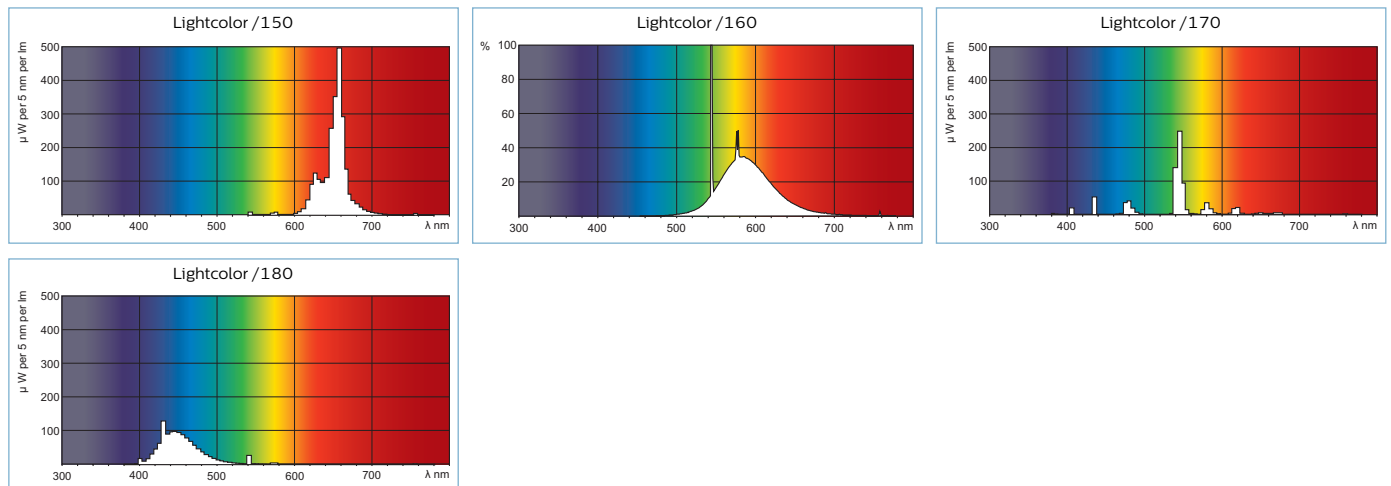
Lightcolor /150

μ W per 5 nm per lm

500
400
300
200
100

300 400 500 600 700 λ nm

Lightcolor /160

%

100
80
60
40
20

300 400 500 600 700 λ nm

Lightcolor /170

μ W per 5 nm per lm

500
400
300
200
100

300 400 500 600 700 λ nm

Lightcolor /180

μ W per 5 nm per lm

500
400
300
200
100

300 400 500 600 700 λ nm